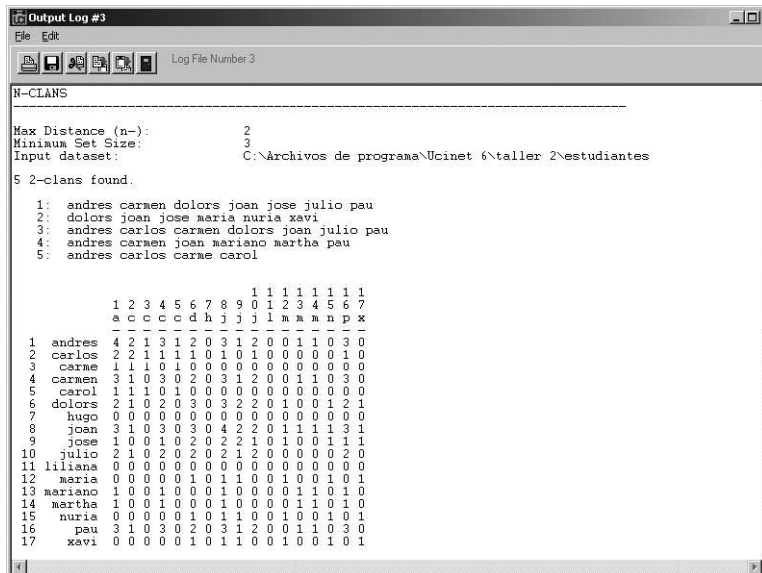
Output Log #3
File Edit
Log File Number 3

N-CLANS
--------------------------------------------------------------------------------

Max Distance (n-): 2
Minimum Set Size: 3
Input dataset: C:\Archivos de programa\Ucinet 6\taller 2\estudiantes

5 2-clans found.

1: andres carmen dolors joan jose julio pau
2: dolors joan jose maria nuria xavi
3: andres carlos carmen dolors joan julio pau
4: andres carmen joan mariano martha pau
5: andres carlos carme carol

| | | 1 | 2 | 3 | 4 | 5 | 6 | 7 | 8 | 9 | 10 | 11 | 12 | 13 | 14 | 15 | 16 | 17 |
|---|---|---|---|---|---|---|---|---|---|---|---|---|---|---|---|---|---|---|
| | | a | c | c | c | c | d | h | j | j | j | l | m | m | m | n | p | x |
| 1 | andres | 4 | 2 | 1 | 3 | 1 | 2 | 0 | 3 | 1 | 2 | 0 | 0 | 1 | 1 | 0 | 3 | 0 |
| 2 | carlos | 2 | 2 | 1 | 1 | 1 | 1 | 0 | 1 | 0 | 1 | 0 | 0 | 0 | 0 | 0 | 1 | 0 |
| 3 | carme | 1 | 1 | 1 | 0 | 1 | 0 | 0 | 0 | 0 | 0 | 0 | 0 | 0 | 0 | 0 | 0 | 0 |
| 4 | carmen | 3 | 1 | 0 | 3 | 0 | 2 | 0 | 3 | 1 | 2 | 0 | 0 | 1 | 1 | 0 | 3 | 0 |
| 5 | carol | 1 | 1 | 1 | 0 | 1 | 0 | 0 | 0 | 0 | 0 | 0 | 0 | 0 | 0 | 0 | 0 | 0 |
| 6 | dolors | 2 | 1 | 0 | 2 | 0 | 3 | 0 | 3 | 2 | 2 | 0 | 1 | 0 | 0 | 1 | 2 | 1 |
| 7 | hugo | 0 | 0 | 0 | 0 | 0 | 0 | 0 | 0 | 0 | 0 | 0 | 0 | 0 | 0 | 0 | 0 | 0 |
| 8 | joan | 3 | 1 | 0 | 3 | 0 | 3 | 0 | 4 | 2 | 2 | 0 | 1 | 1 | 1 | 1 | 3 | 1 |
| 9 | jose | 1 | 0 | 0 | 1 | 0 | 2 | 0 | 2 | 2 | 1 | 0 | 1 | 0 | 0 | 1 | 1 | 1 |
| 10 | julio | 2 | 1 | 0 | 2 | 0 | 2 | 0 | 2 | 1 | 2 | 0 | 0 | 0 | 0 | 0 | 2 | 0 |
| 11 | liliana | 0 | 0 | 0 | 0 | 0 | 0 | 0 | 0 | 0 | 0 | 0 | 0 | 0 | 0 | 0 | 0 | 0 |
| 12 | maria | 0 | 0 | 0 | 0 | 0 | 1 | 0 | 1 | 1 | 0 | 0 | 1 | 0 | 0 | 1 | 0 | 1 |
| 13 | mariano | 1 | 0 | 0 | 1 | 0 | 0 | 0 | 1 | 0 | 0 | 0 | 0 | 1 | 1 | 0 | 1 | 0 |
| 14 | martha | 1 | 0 | 0 | 1 | 0 | 0 | 0 | 1 | 0 | 0 | 0 | 0 | 1 | 1 | 0 | 1 | 0 |
| 15 | nuria | 0 | 0 | 0 | 0 | 0 | 1 | 0 | 1 | 1 | 0 | 0 | 1 | 0 | 0 | 1 | 0 | 1 |
| 16 | pau | 3 | 1 | 0 | 3 | 0 | 2 | 0 | 3 | 1 | 2 | 0 | 0 | 1 | 1 | 0 | 3 | 0 |
| 17 | xavi | 0 | 0 | 0 | 0 | 0 | 1 | 0 | 1 | 1 | 0 | 0 | 1 | 0 | 0 | 1 | 0 | 1 |